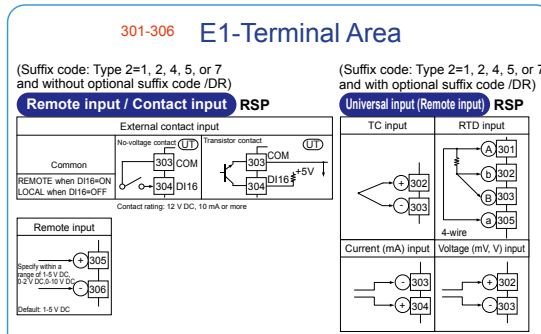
301-306 E1-Terminal Area

(Suffix code: Type 2=1, 2, 4, 5, or 7 and without optional suffix code /DR)

Remote input / Contact input RSP

External contact input

Common

REMOTE when DI16=ON
LOCAL when DI16=OFF

No-voltage contact UT
303 COM
304 DI16

Transistor contact UT
303 COM
304 DI16
+5V

Contact rating: 12 V DC, 10 mA or more

Remote input

Specify within a range of 1-5 V DC, 0-2 V DC,0-10 V DC.

+ 305
- 306

Default: 1-5 V DC

(Suffix code: Type 2=1, 2, 4, 5, or 7 and with optional suffix code /DR)

Universal input (Remote input) RSP

TC input

+ 302
- 303

RTD input

A 301
b 302
B 303
a 305

4-wire

Current (mA) input

- 303
+ 304

Voltage (mV, V) input

+ 302
- 303